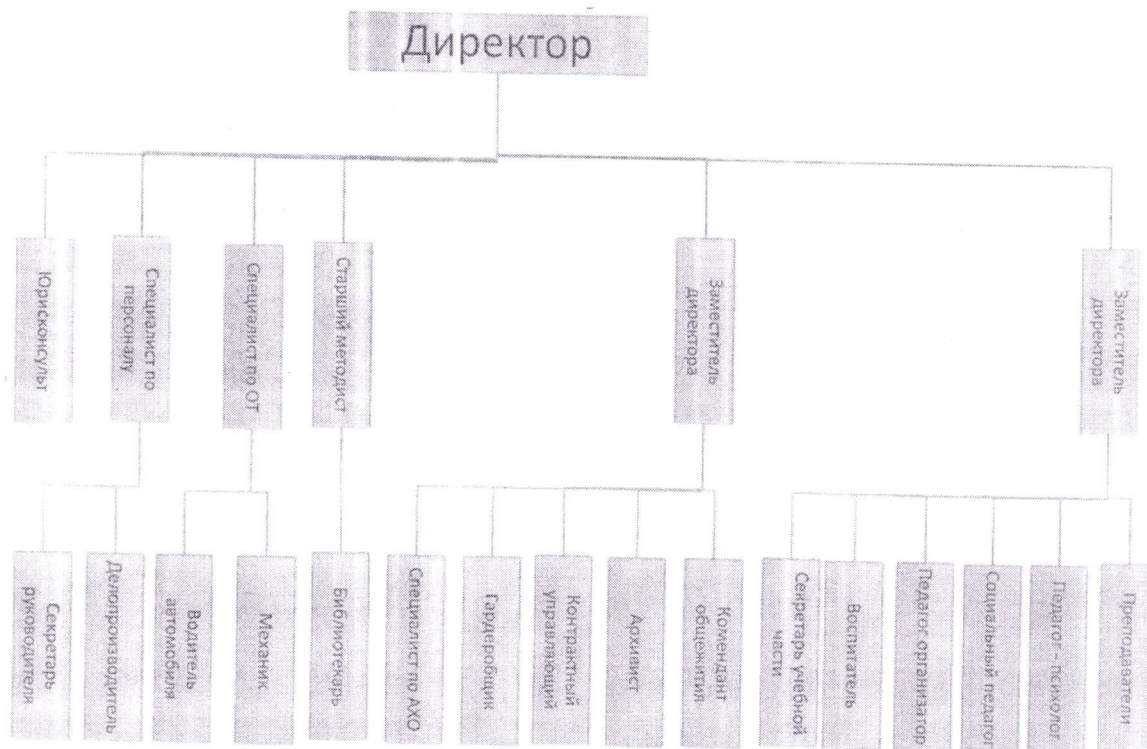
Директор

Юрисконсульт

Специалист по персоналу

Специалист по ОТ

Старший методист

Заместитель директора

Заместитель директора

Секретарь руководителя

Делопроизводитель

Водитель автомобиля

Механик

Библиотекарь

Специалист по АХО

Гардеробщик

Контрактный управляющий

Архивист

Комендант общежития

Секретарь учебной части

Воспитатель

Педагог организатор

Социальный педаг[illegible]

Педагог - психолог

Преподаватели